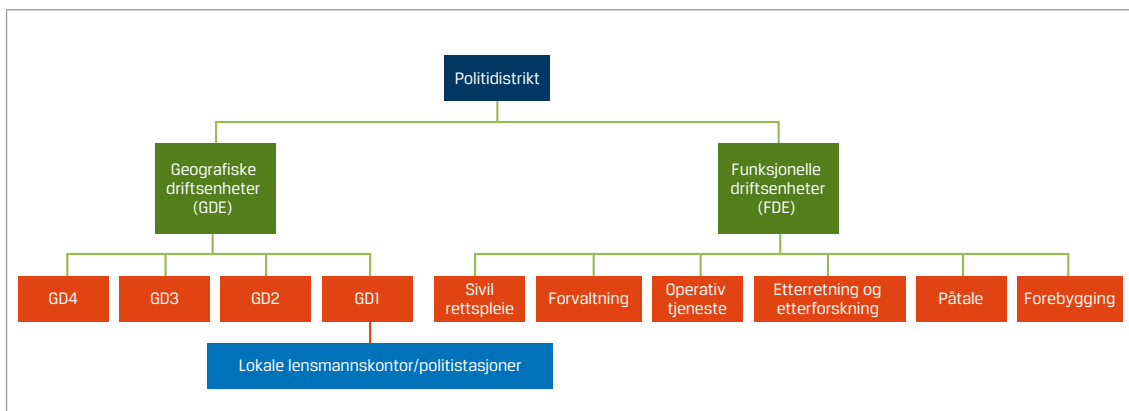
Politidistrikt

Geografiske driftsenheter (GDE)

Funksjonelle driftsenheter (FDE)

GD4

GD3

GD2

GD1

Lokale lensmannskontor/politistasjoner

Sivil rettspleie

Forvaltning

Operativ tjeneste

Etterretning og etterforskning

Påtale

Forebygging